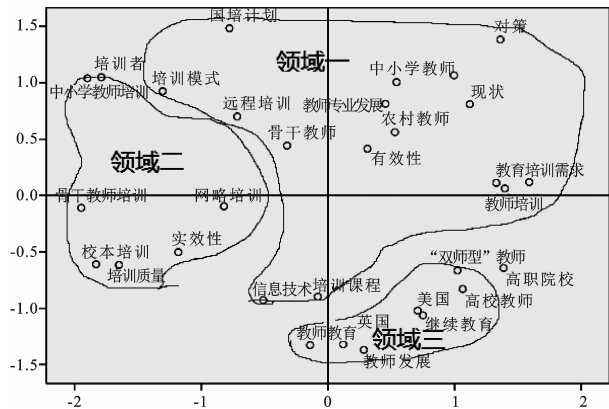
1.5
1.0
0.5
0.0
-0.5
-1.0
-1.5
-2
-1
0
1
2

国培计划
对策
领域一
培训者
中小学教师
中小学教师培训
培训模式
现状
远程培训
教师专业发展
农村教师
骨干教师
领域二
有效性
教育培训需求
骨干教师培训
网络培训
教师培训
校本培训
实效性
培训质量
"双师型"教师
高职院校
信息技术
培训课程
美国
高校教师
英国
继续教育
教师教育
领域三
教师发展